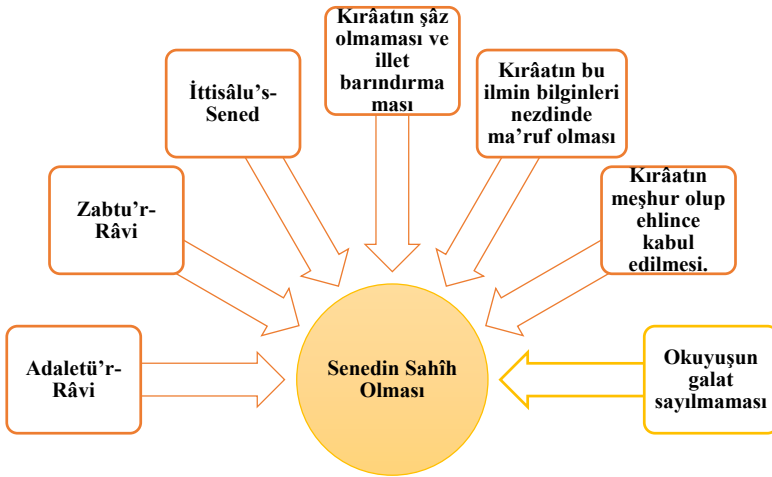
Kırâatın şâz olmaması ve illet barındırma ması

İttisâlu's-Sened

Kırâatın bu ilmin bilginleri nezdinde ma'ruf olması

Zabtu'r-Râvi

Kırâatın meşhur olup ehlince kabul edilmesi.

Adaletü'r-Râvi

Senedin Sahîh Olması

Okuyuşun galat sayılmaması